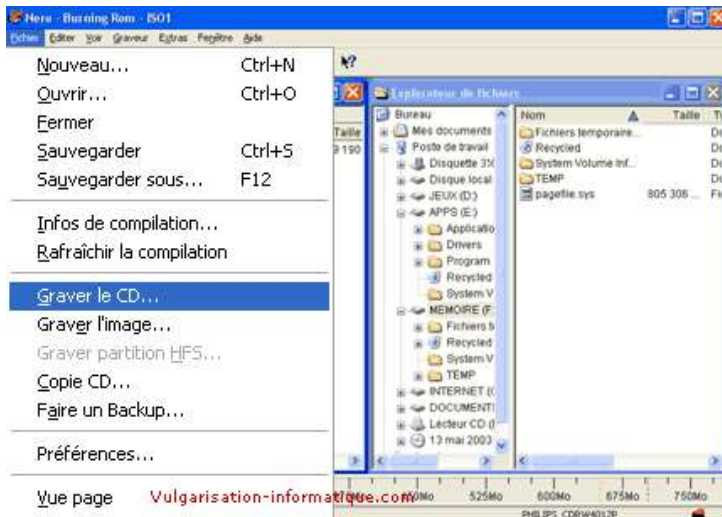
Nero - Burning Rom - ISO1
Fichier Editer Voir Graveur Extras Fenêtre Aide

Nouveau... Ctrl+N
Ouvrir... Ctrl+O
Fermer
Sauvegarder Ctrl+S
Sauvegarder sous... F12

Infos de compilation...
Rafraîchir la compilation

Graver le CD...
Graver l'image...
Graver partition HFS...
Copie CD...
Faire un Backup...

Préférences...

Vue page

Taille
3 190

Explorateur de fichiers
Bureau
Mes documents
Poste de travail
Disquette 3½
Disque local
JEUX (D:)
APPS (E:)
Applicatio
Drivers
Program
Recycled
System V
MEMOIRE (F
Fichiers t
Recycled
System V
TEMP
INTERNET ((
DOCUMENT
Lecteur CD (
13 mai 2003

Nom
Taille
Fichiers temporaire...
Recycled
System Volume Inf...
TEMP
pagefile.sys 805 306 ...

Vulgarisation-informatique.com
450Mo 525Mo 600Mo 675Mo 750Mo
PHILIPS CDRW4012P